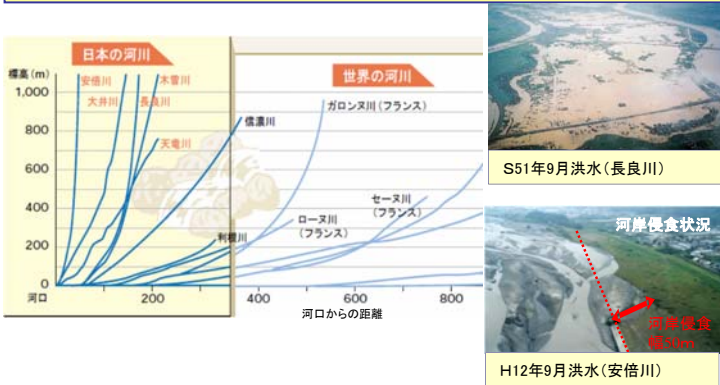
日本の河川

世界の河川

標高（m）

1,000

800

600

400

200

0

河口

200

400

600

800

河口からの距離

安倍川

大井川

木曽川

長良川

天竜川

信濃川

利根川

ガロンヌ川（フランス）

セーヌ川（フランス）

ローヌ川（フランス）

S51年9月洪水（長良川）

河岸侵食状況

河岸侵食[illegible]

H12年9月洪水（安倍川）